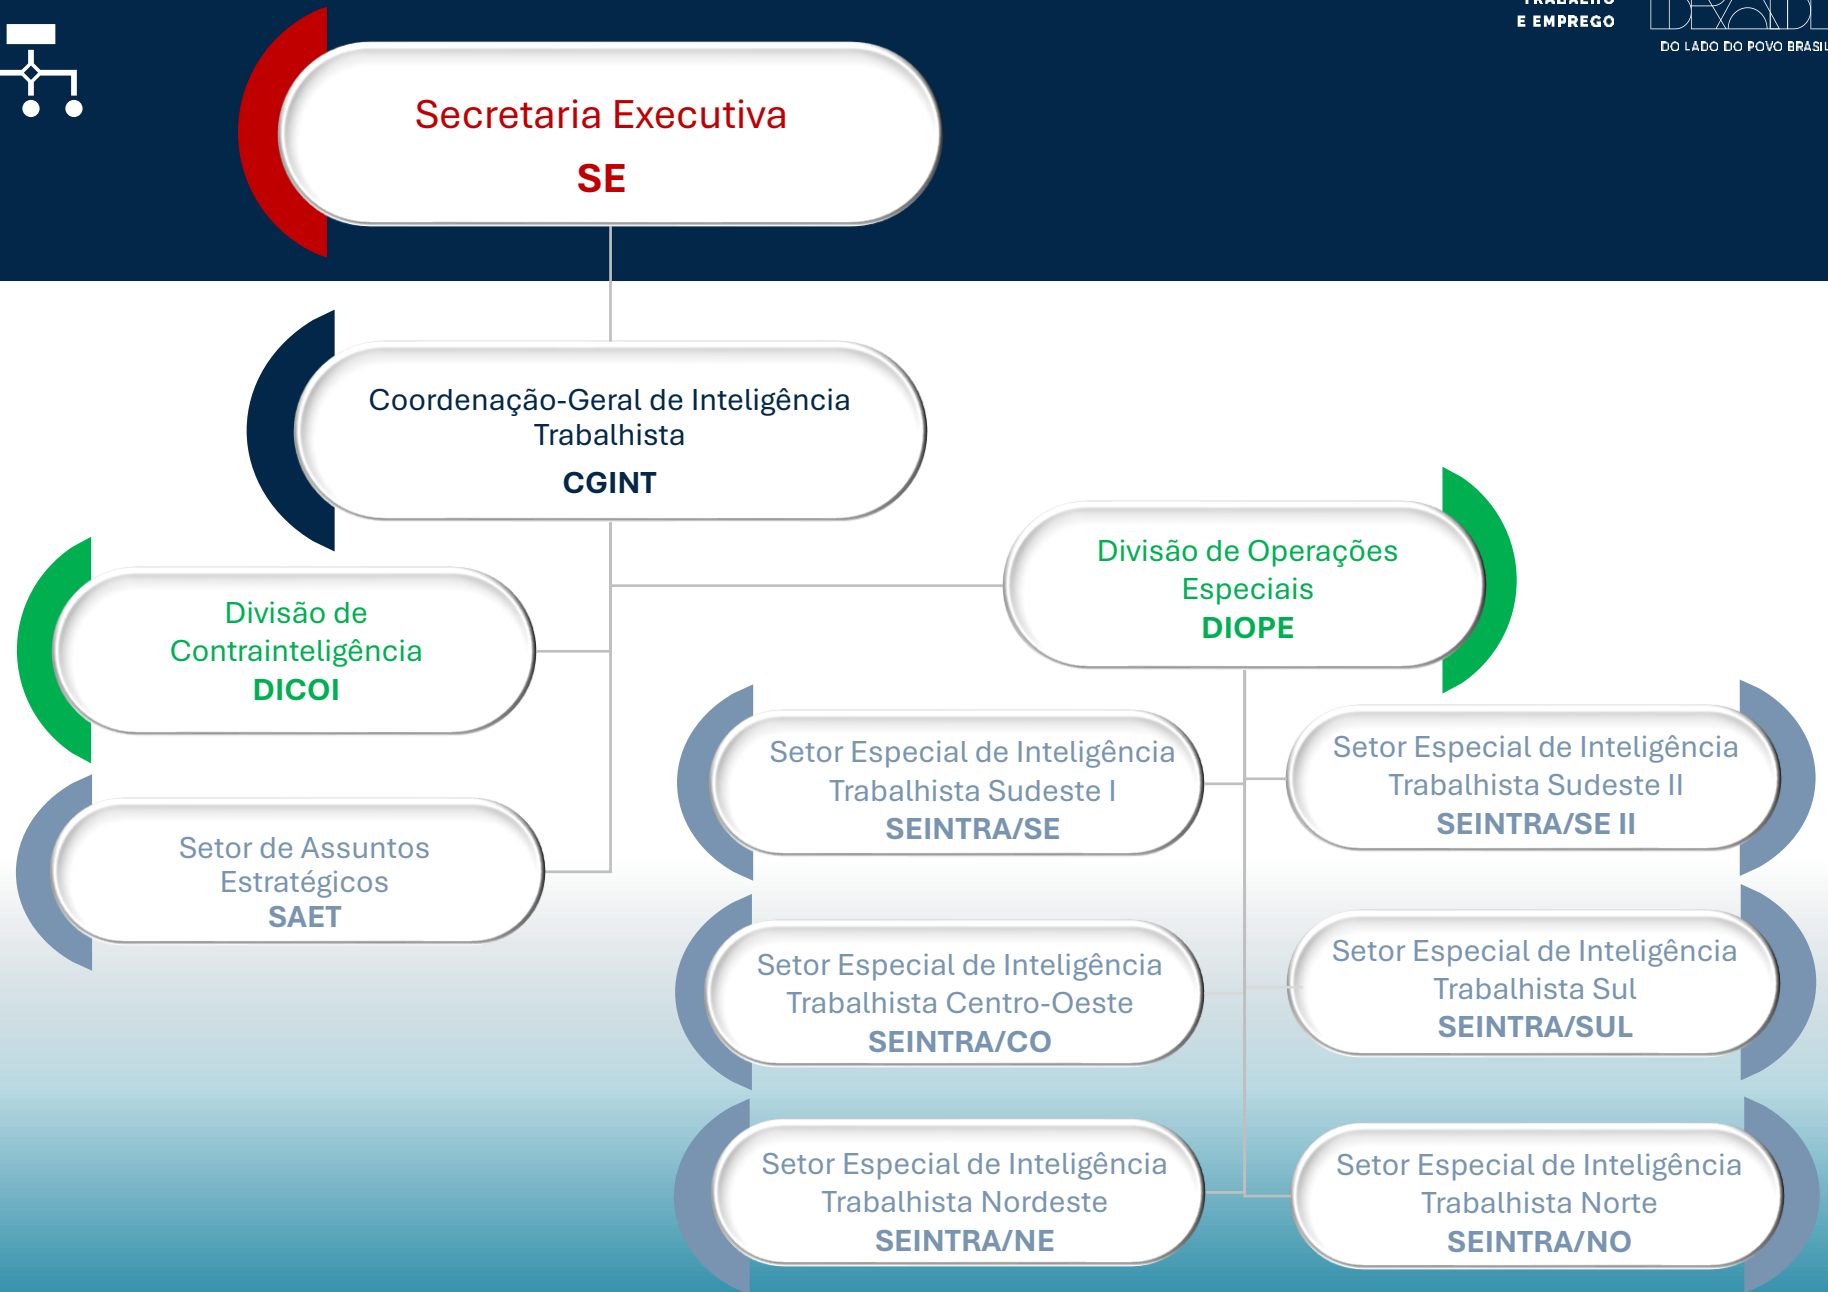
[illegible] E EMPREGO

DO LADO DO POVO BRASIL

Secretaria Executiva
SE

Coordenação-Geral de Inteligência Trabalhista
CGINT

Divisão de Contrainteligência
DICOI

Setor de Assuntos Estratégicos
SAET

Divisão de Operações Especiais
DIOPE

Setor Especial de Inteligência Trabalhista Sudeste I
SEINTRA/SE

Setor Especial de Inteligência Trabalhista Sudeste II
SEINTRA/SE II

Setor Especial de Inteligência Trabalhista Centro-Oeste
SEINTRA/CO

Setor Especial de Inteligência Trabalhista Sul
SEINTRA/SUL

Setor Especial de Inteligência Trabalhista Nordeste
SEINTRA/NE

Setor Especial de Inteligência Trabalhista Norte
SEINTRA/NO